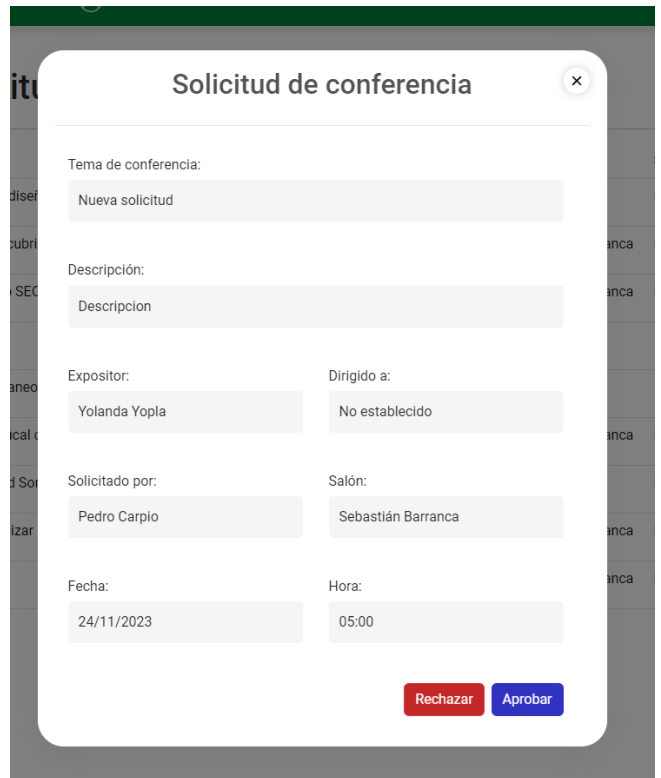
Solicitud de conferencia

×

Tema de conferencia:

Nueva solicitud

Descripción:

Descripcion

Expositor:

Yolanda Yopla

Dirigido a:

No establecido

Solicitado por:

Pedro Carpio

Salón:

Sebastián Barranca

Fecha:

24/11/2023

Hora:

05:00

Rechazar

Aprobar